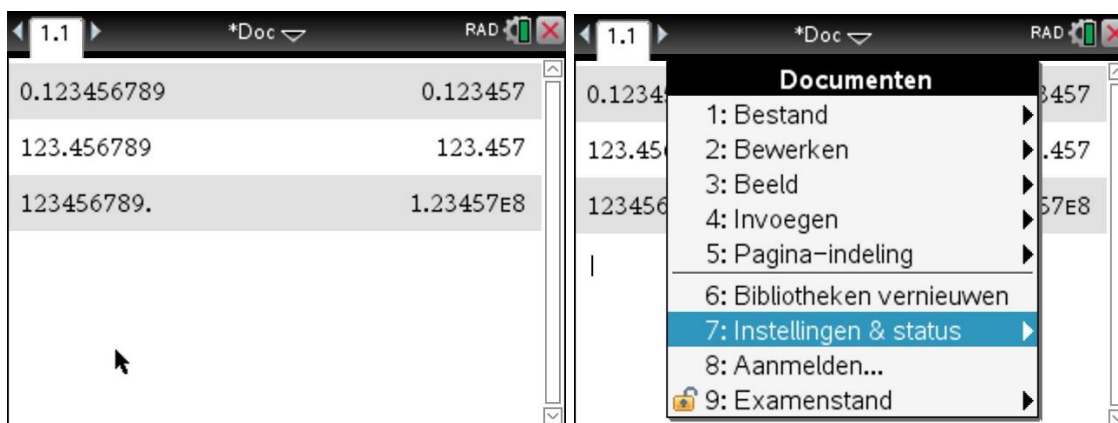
1.1 *Doc RAD

| | |
|---|---|
| 0.123456789 | 0.123457 |
| 123.456789 | 123.457 |
| 123456789. | 1.23457E8 |

1.1 *Doc RAD

0.12345 3457
123.456 .457
123456 57E8

Documenten
1: Bestand
2: Bewerken
3: Beeld
4: Invoegen
5: Pagina-indeling
6: Bibliotheken vernieuwen
7: Instellingen & status
8: Aanmelden...
9: Examenstand